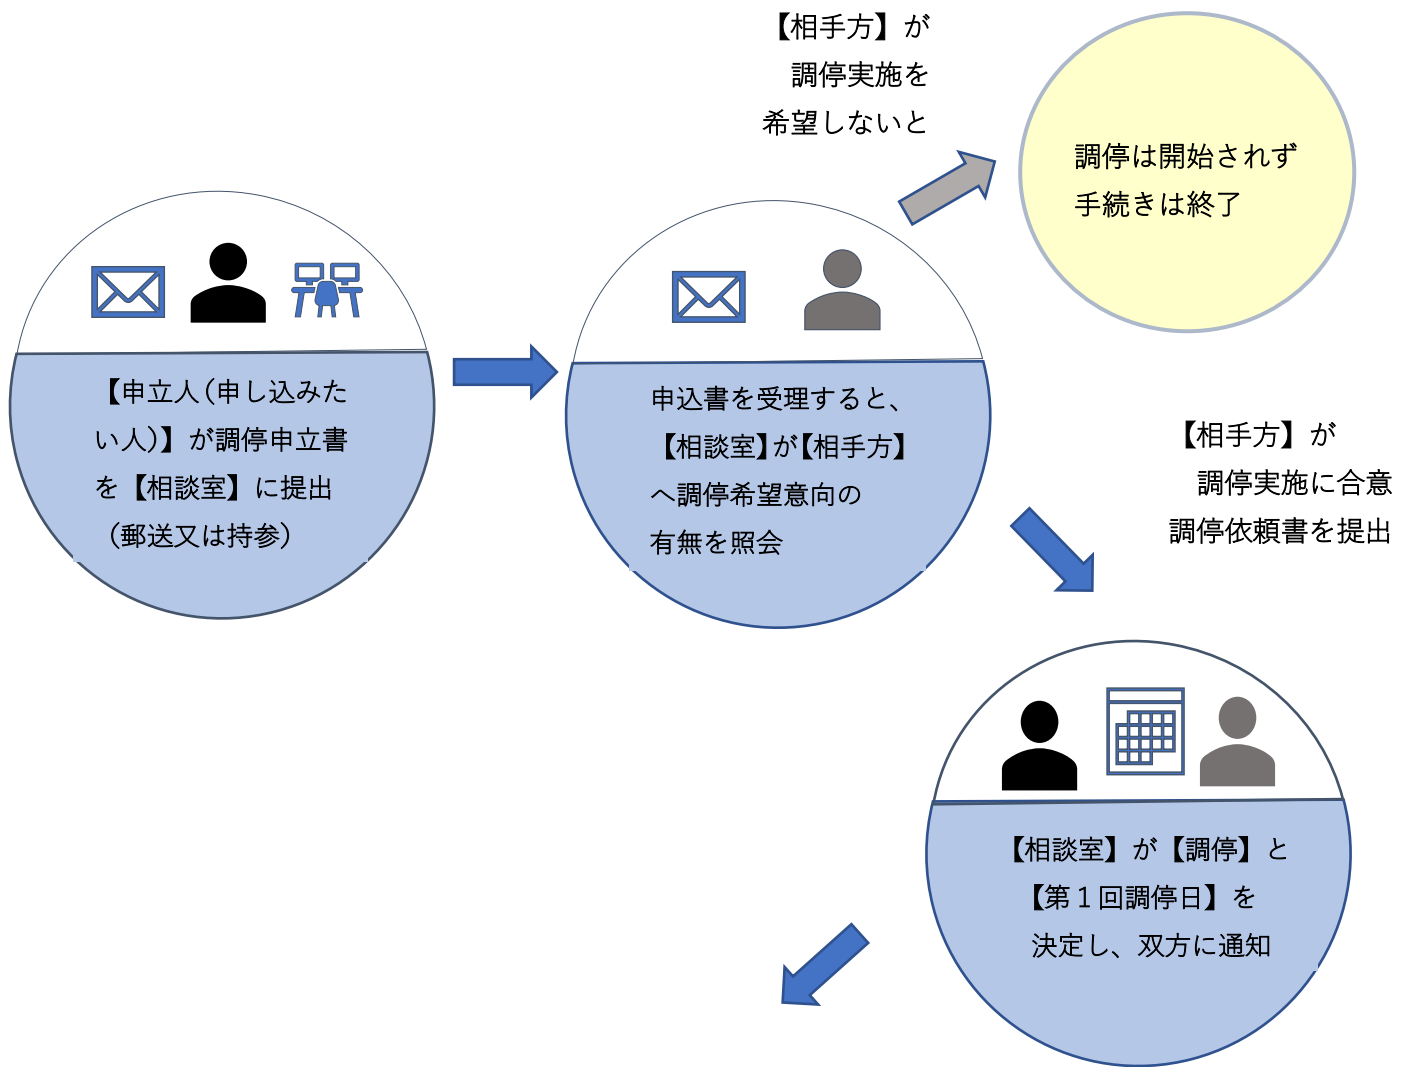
【申立人(申し込みたい人)】が調停申立書を【相談室】に提出（郵送又は持参）

申込書を受理すると、【相談室】が【相手方】へ調停希望意向の有無を照会

【相手方】が調停実施を希望しないと

調停は開始されず手続きは終了

【相手方】が調停実施に合意調停依頼書を提出

【相談室】が【調停】と【第１回調停日】を決定し、双方に通知